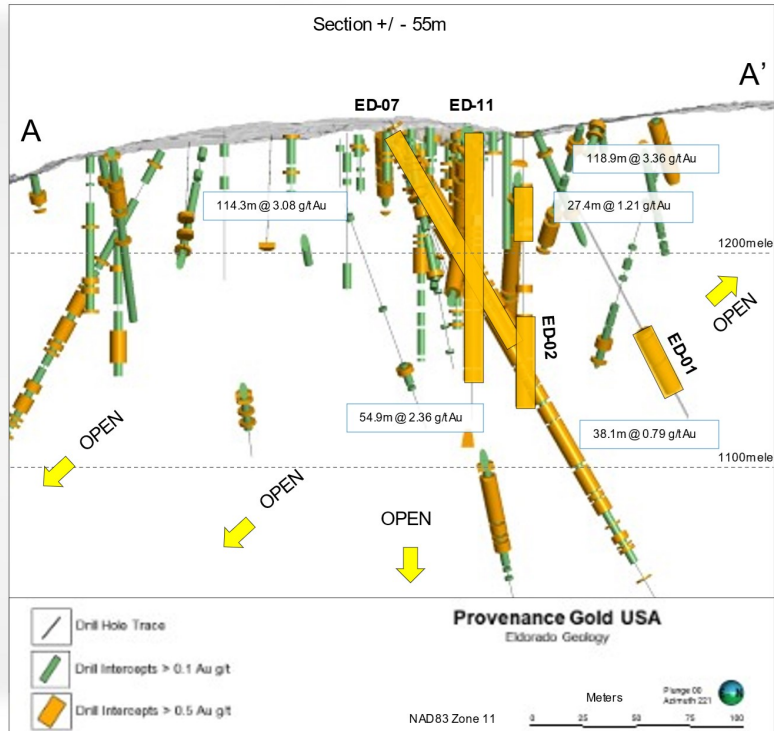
Section +/ - 55m

A

A'

ED-07

ED-11

118.9m @ 3.36 g/t Au

114.3m @ 3.08 g/t Au

27.4m @ 1.21 g/t Au

1200mele

OPEN

ED-02

ED-01

54.9m @ 2.36 g/t Au

38.1m @ 0.79 g/t Au

OPEN

1100mele

OPEN

OPEN

Drill Hole Trace

Drill Intercepts > 0.1 Au g/t

Drill Intercepts > 0.5 Au g/t

Provenance Gold USA

Eldorado Geology

Meters

Plunge 00
Azimuth 221

NAD83 Zone 11

0 25 50 75 100